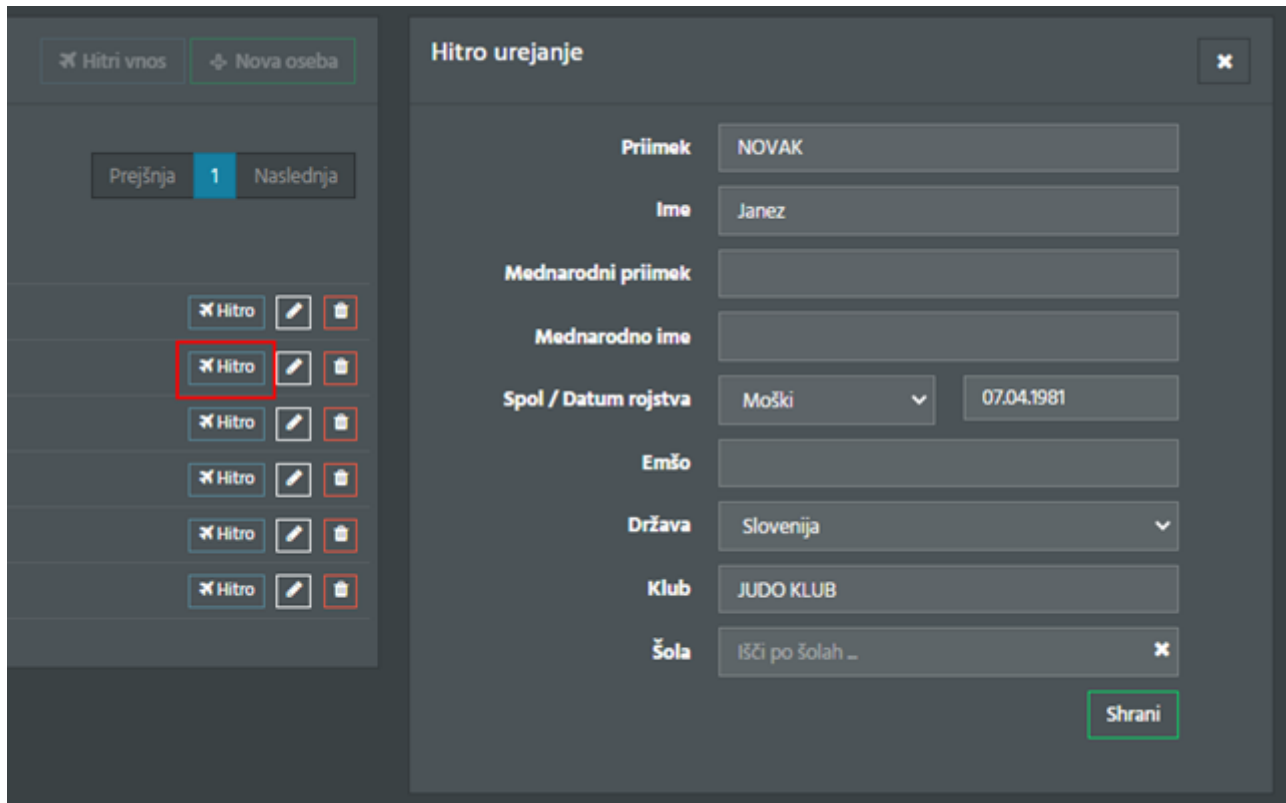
Hitri vnos
Nova oseba

Prejšnja 1 Naslednja

Hitro
Hitro
Hitro
Hitro
Hitro
Hitro

Hitro urejanje

Priimek NOVAK
Ime Janez
Mednarodni priimek
Mednarodno ime
Spol / Datum rojstva Moški 07.04.1981
Emšo
Država Slovenija
Klub JUDO KLUB
Šola Išči po šolah ...

Shrani